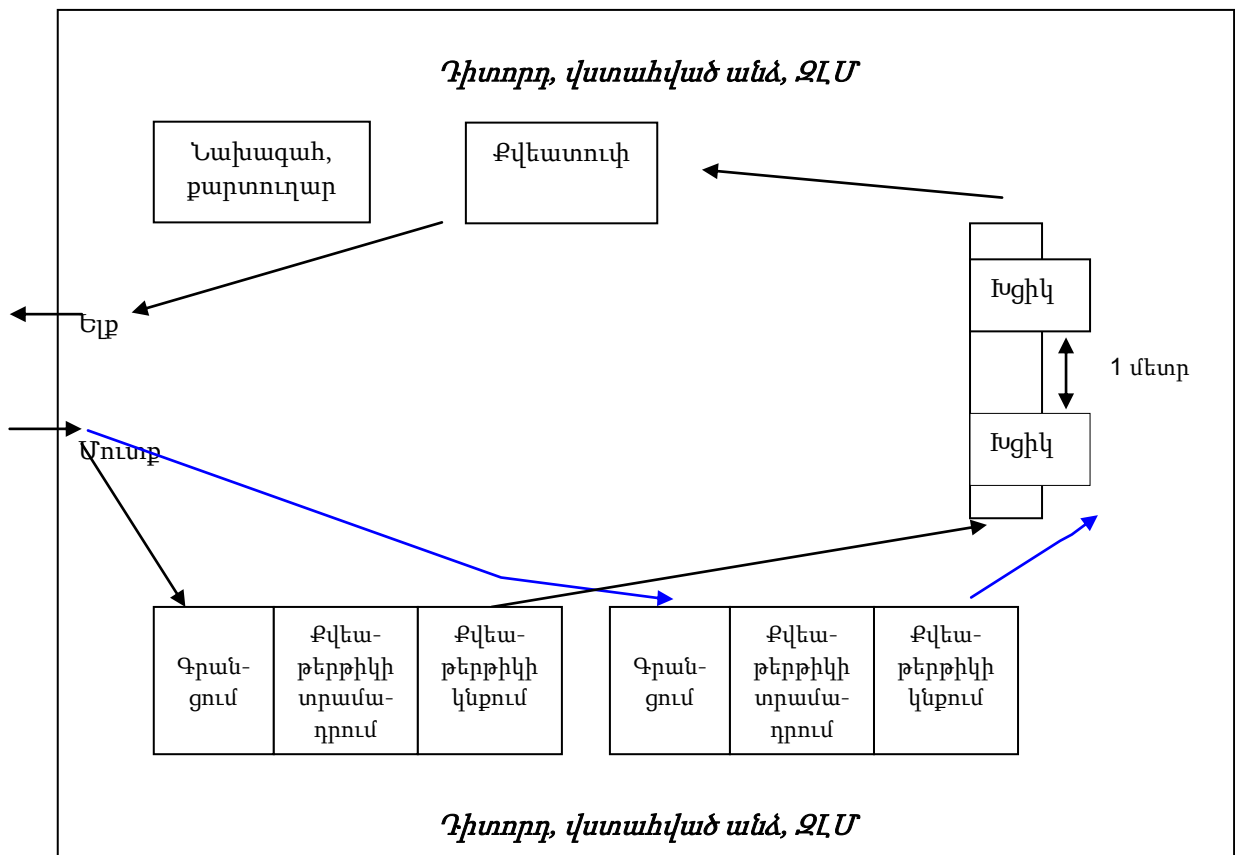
Դիտորդ, վստահված անձ, ԶԼՄ

Նախագահ, քարտուղար

Քվեատուփ

Ելք

Խցիկ

1 մետր

Խցիկ

Մուտք

| Գրանցում | Քվեաթերթիկի տրամադրում | Քվեաթերթիկի կնքում |
|---|---|---|

| Գրանցում | Քվեաթերթիկի տրամադրում | Քվեաթերթիկի կնքում |
|---|---|---|

Դիտորդ, վստահված անձ, ԶԼՄ